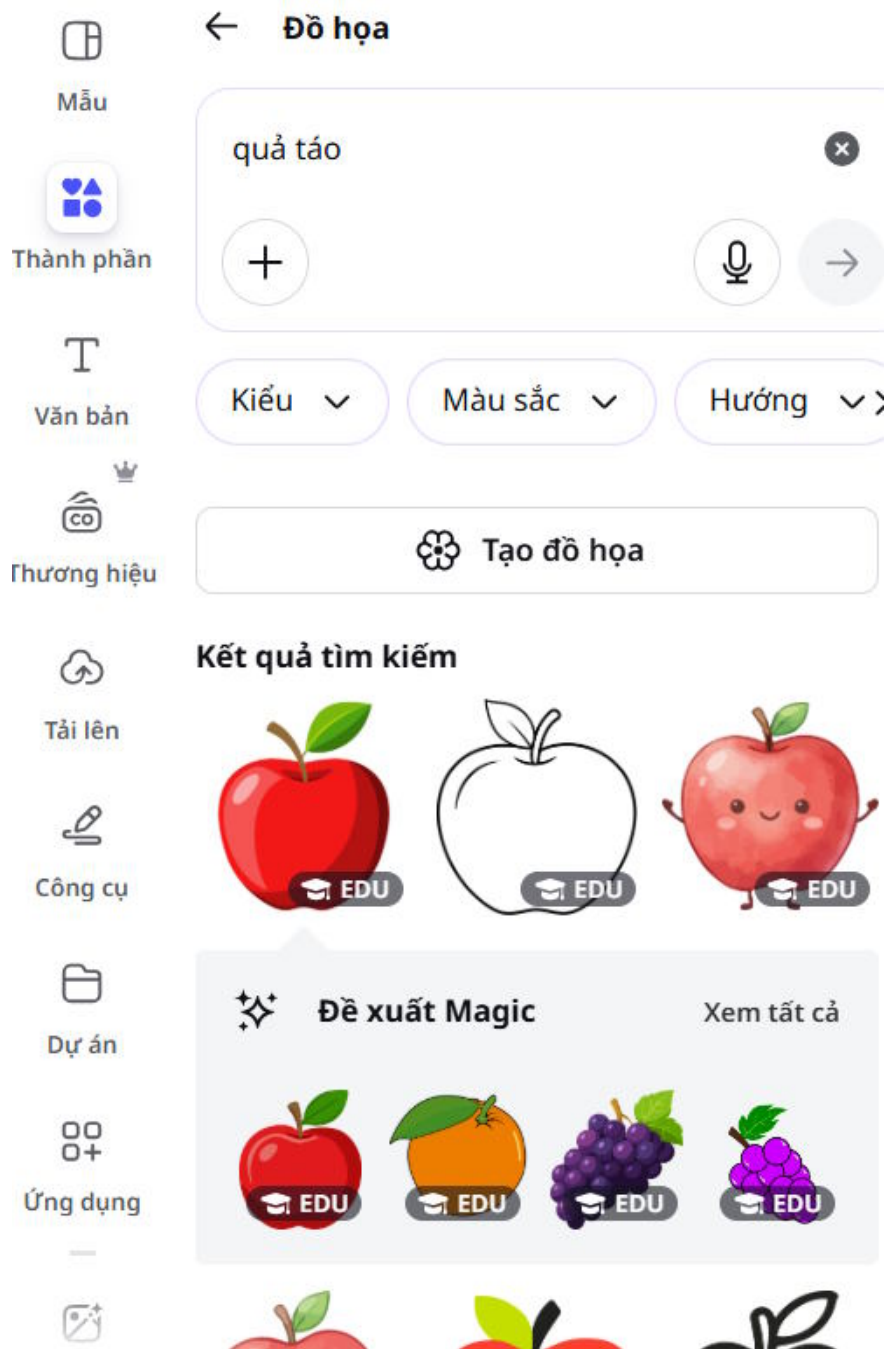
Mẫu

Thành phần

Văn bản

Thương hiệu

Tải lên

Công cụ

Dự án

Ứng dụng

Đồ họa

quả táo

Kiểu

Màu sắc

Hướng

Tạo đồ họa

Kết quả tìm kiếm

EDU

EDU

EDU

Đề xuất Magic

Xem tất cả

EDU

EDU

EDU

EDU